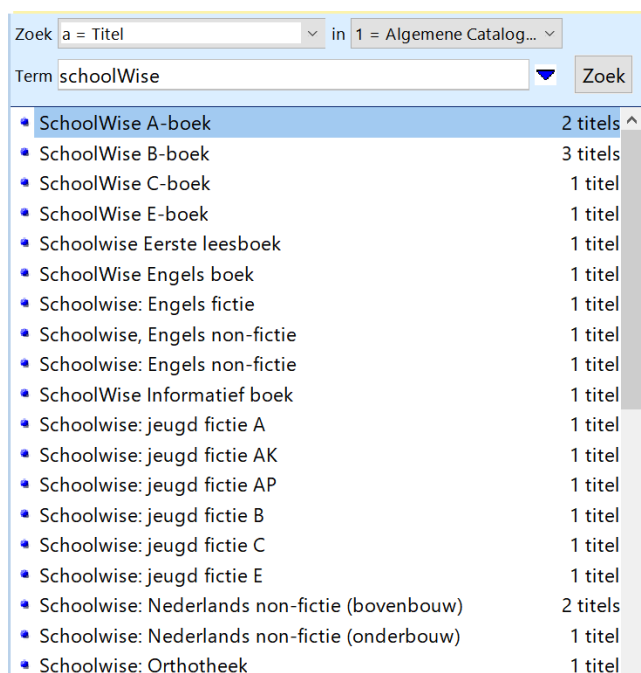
Zoek a = Titel in 1 = Algemene Catalog...
Term schoolWise
Zoek

| | |
|---|---|
| SchoolWise A-boek | 2 titels |
| SchoolWise B-boek | 3 titels |
| SchoolWise C-boek | 1 titel |
| SchoolWise E-boek | 1 titel |
| Schoolwise Eerste leesboek | 1 titel |
| SchoolWise Engels boek | 1 titel |
| Schoolwise: Engels fictie | 1 titel |
| Schoolwise, Engels non-fictie | 1 titel |
| Schoolwise: Engels non-fictie | 1 titel |
| SchoolWise Informatief boek | 1 titel |
| Schoolwise: jeugd fictie A | 1 titel |
| Schoolwise: jeugd fictie AK | 1 titel |
| Schoolwise: jeugd fictie AP | 1 titel |
| Schoolwise: jeugd fictie B | 1 titel |
| Schoolwise: jeugd fictie C | 1 titel |
| Schoolwise: jeugd fictie E | 1 titel |
| Schoolwise: Nederlands non-fictie (bovenbouw) | 2 titels |
| Schoolwise: Nederlands non-fictie (onderbouw) | 1 titel |
| Schoolwise: Orthotheek | 1 titel |